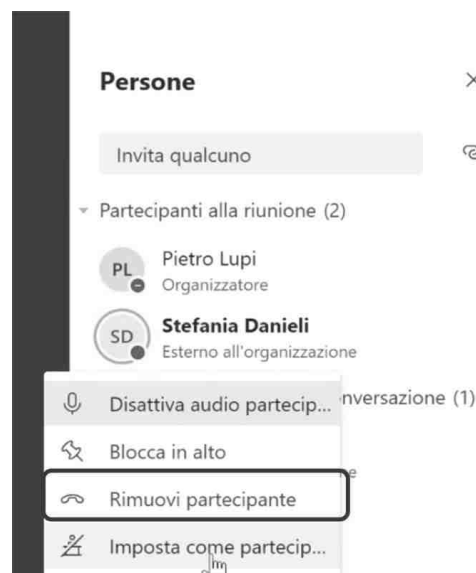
Persone

×

Invita qualcuno

Partecipanti alla riunione (2)

PL Pietro Lupi
Organizzatore

SD Stefania Danieli
Esterno all'organizzazione

Disattiva audio partecip...

nversazione (1)

Blocca in alto

Rimuovi partecipante

Imposta come partecip...